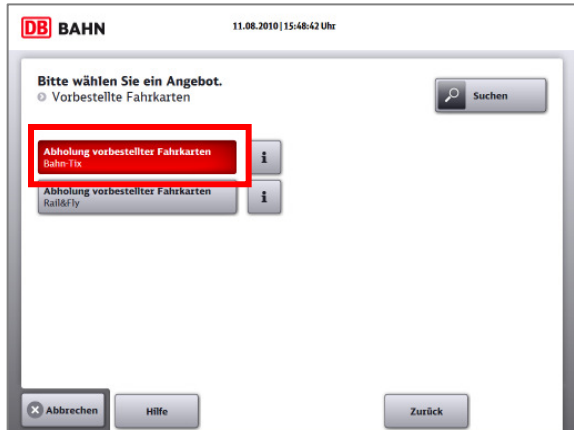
DB BAHN

11.08.2010 | 15:48:42 Uhr

Bitte wählen Sie ein Angebot.
Vorbestellte Fahrkarten

Suchen

Abholung vorbestellter Fahrkarten
Bahn-Tix

i

Abholung vorbestellter Fahrkarten
Rail&Fly

i

Abbrechen

Hilfe

Zurück